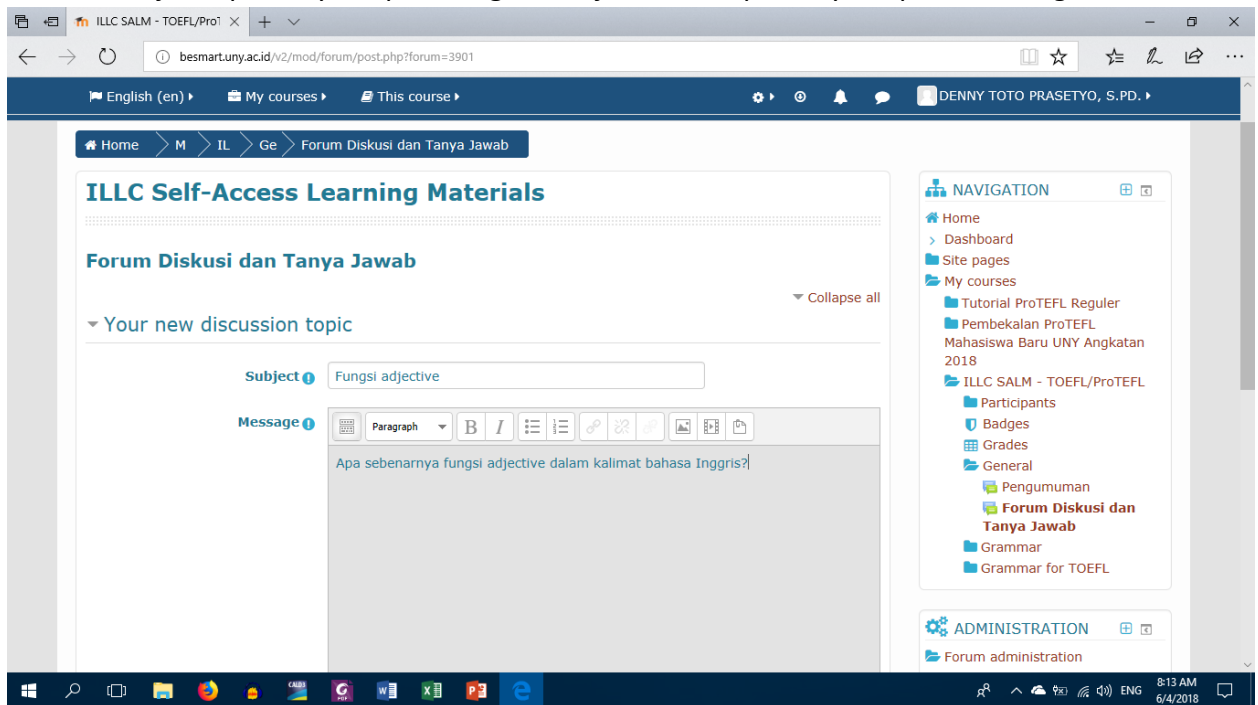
ILLC SALM - TOEFL/ProT

besmart.uny.ac.id/v2/mod/forum/post.php?forum=3901

English (en) My courses This course DENNY TOTO PRASETYO, S.PD.

Home M IL Ge Forum Diskusi dan Tanya Jawab

ILLC Self-Access Learning Materials

Forum Diskusi dan Tanya Jawab

Collapse all

Your new discussion topic

Subject Fungsi adjective

Message Paragraph B I

Apa sebenarnya fungsi adjective dalam kalimat bahasa Inggris?

NAVIGATION
Home
Dashboard
Site pages
My courses
Tutorial ProTEFL Reguler
Pembekalan ProTEFL Mahasiswa Baru UNY Angkatan 2018
ILLC SALM - TOEFL/ProTEFL
Participants
Badges
Grades
General
Pengumuman
Forum Diskusi dan Tanya Jawab
Grammar
Grammar for TOEFL

ADMINISTRATION
Forum administration

ENG 8:13 AM 6/4/2018